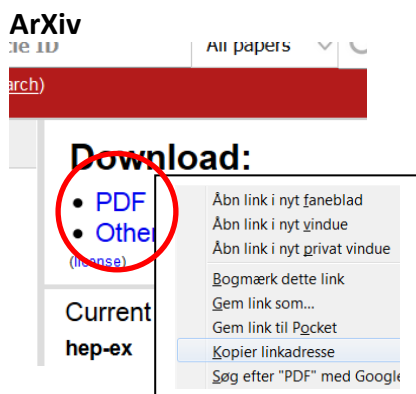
ArXiv
cle ID
All papers
arch)

Download:
PDF
Othe
(license)

Current
hep-ex

Åbn link i nyt faneblad
Åbn link i nyt vindue
Åbn link i nyt privat vindue
Bogmærk dette link
Gem link som...
Gem link til Pocket
Kopier linkadresse
Søg efter "PDF" med Google